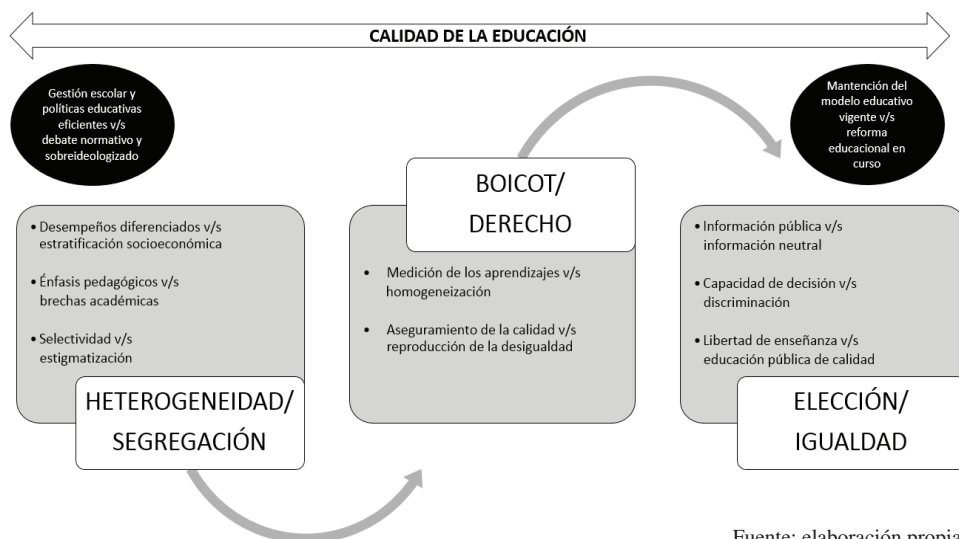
CALIDAD DE LA EDUCACIÓN

Gestión escolar y políticas educativas eficientes v/s debate normativo y sobreideologizado

Mantención del modelo educativo vigente v/s reforma educacional en curso

• Desempeños diferenciados v/s estratificación socioeconómica

• Énfasis pedagógicos v/s brechas académicas

• Selectividad v/s estigmatización

HETEROGENEIDAD/ SEGREGACIÓN

BOICOT/ DERECHO

• Medición de los aprendizajes v/s homogeneización

• Aseguramiento de la calidad v/s reproducción de la desigualdad

• Información pública v/s información neutral

• Capacidad de decisión v/s discriminación

• Libertad de enseñanza v/s educación pública de calidad

ELECCIÓN/ IGUALDAD

Fuente: elaboración propia